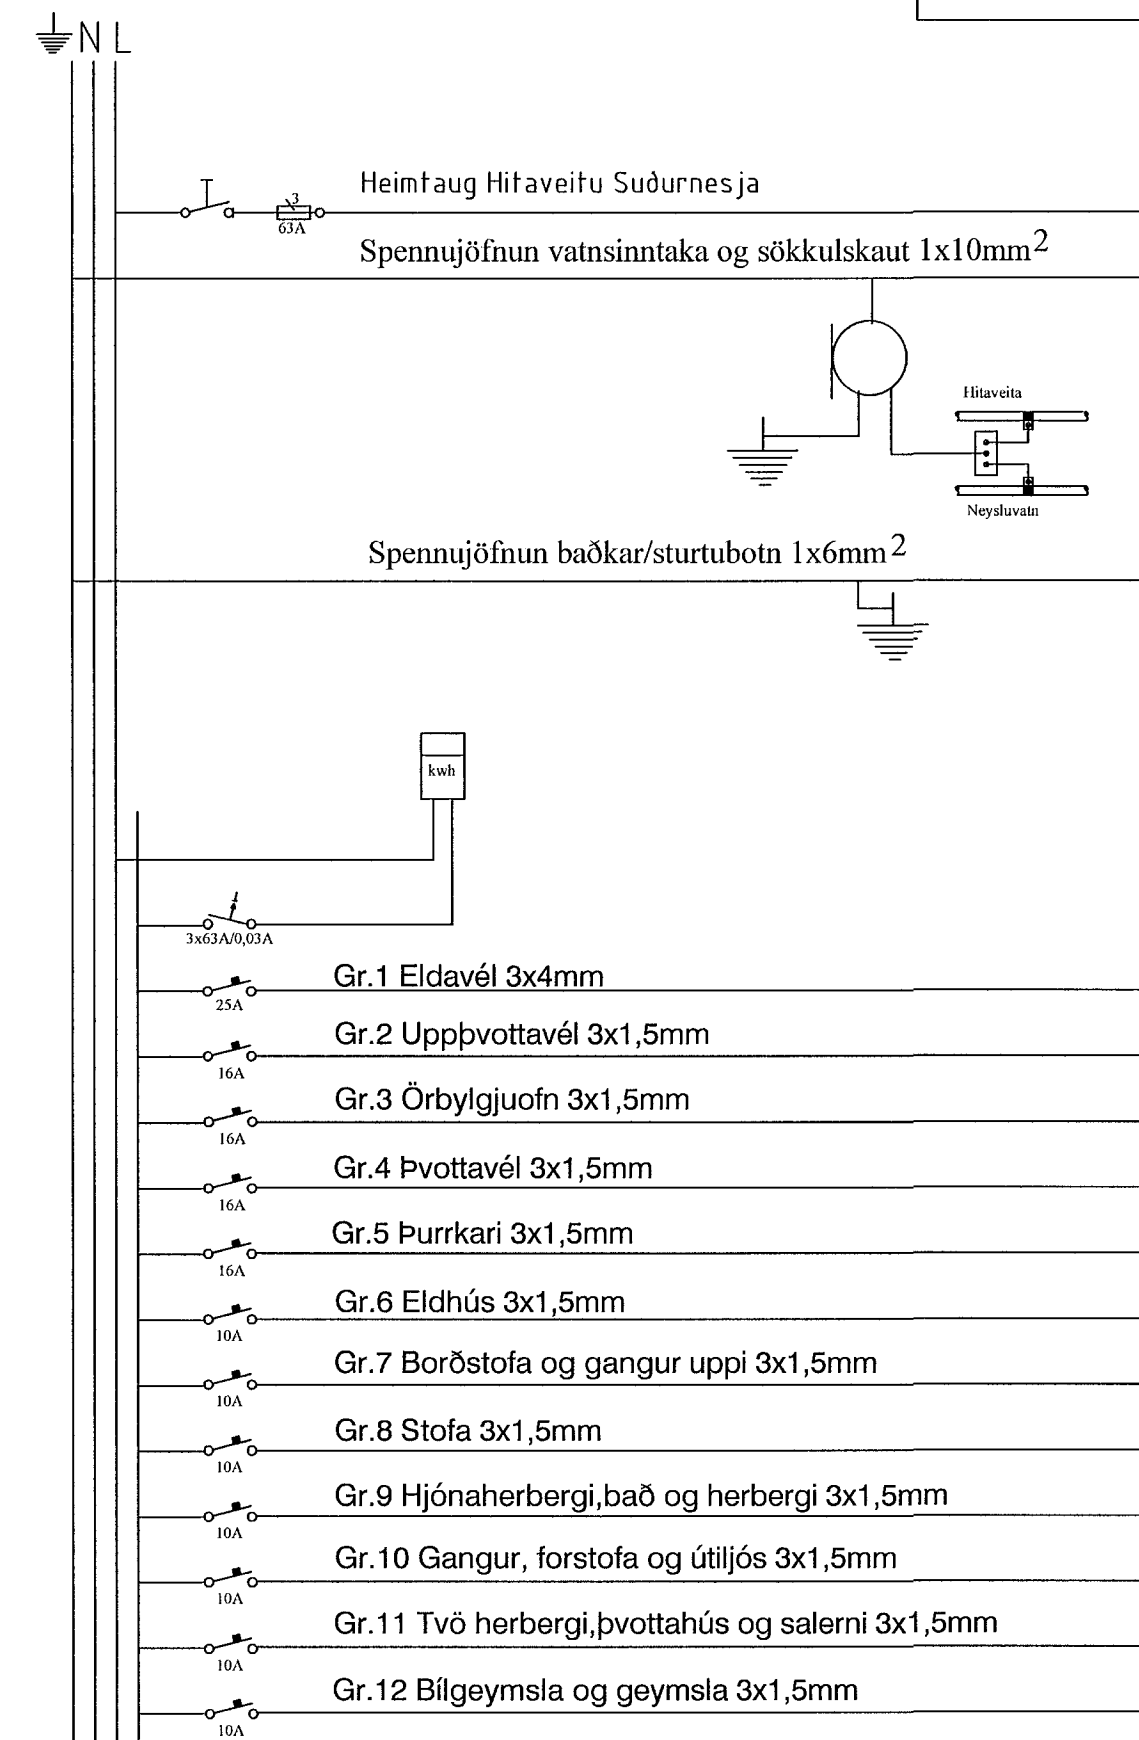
N L

3
63A
Heimtaug Hitaveitu Suðurnesja

Spennujöfnun vatnsinntaka og sökkulskaut 1x10mm$^2$

Hitaveita

Neysluvatn

Spennujöfnun baðkar/sturtubotn 1x6mm$^2$

kwh

3x63A/0,03A

25A
Gr.1 Eldavél 3x4mm

16A
Gr.2 Uppþvottavél 3x1,5mm

16A
Gr.3 Örbylgjuofn 3x1,5mm

16A
Gr.4 Þvottavél 3x1,5mm

16A
Gr.5 Þurrkari 3x1,5mm

10A
Gr.6 Eldhús 3x1,5mm

10A
Gr.7 Borðstofa og gangur uppi 3x1,5mm

10A
Gr.8 Stofa 3x1,5mm

10A
Gr.9 Hjónaherbergi,bað og herbergi 3x1,5mm

10A
Gr.10 Gangur, forstofa og útiljós 3x1,5mm

10A
Gr.11 Tvö herbergi,þvottahús og salerni 3x1,5mm

10A
Gr.12 Bílgeymsla og geymsla 3x1,5mm